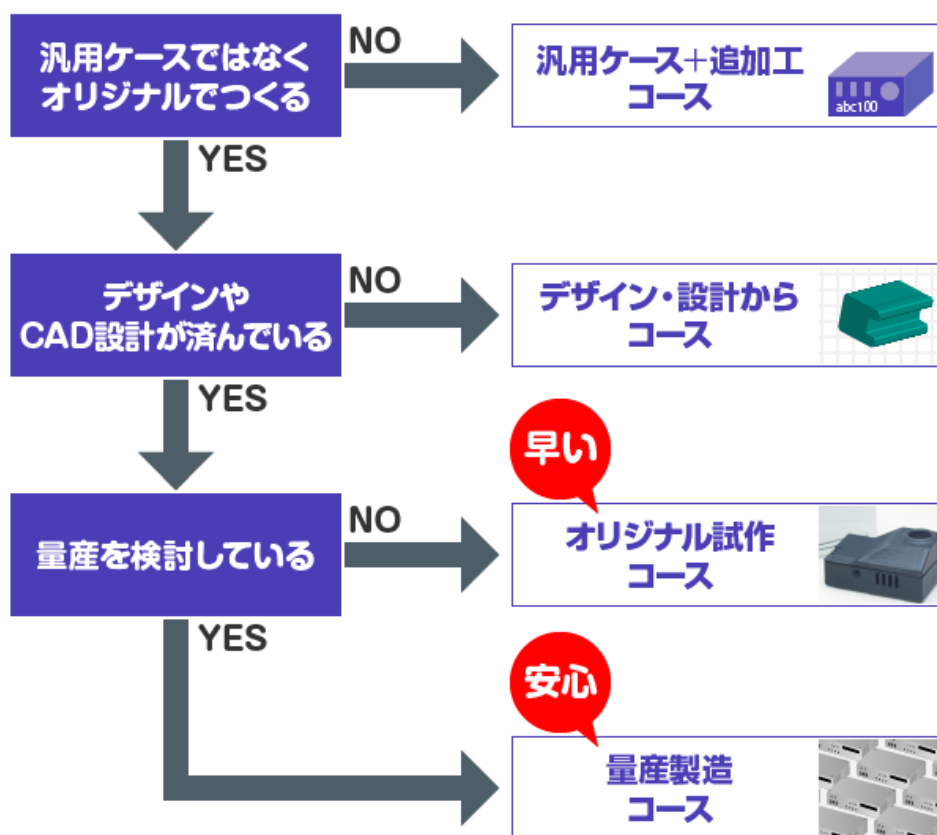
汎用ケースではなく
オリジナルでつくる

NO

汎用ケース+追加工
コース

abc100

YES

デザインや
CAD設計が済んでいる

NO

デザイン・設計から
コース

YES

早い

量産を検討している

NO

オリジナル試作
コース

YES

安心

量産製造
コース